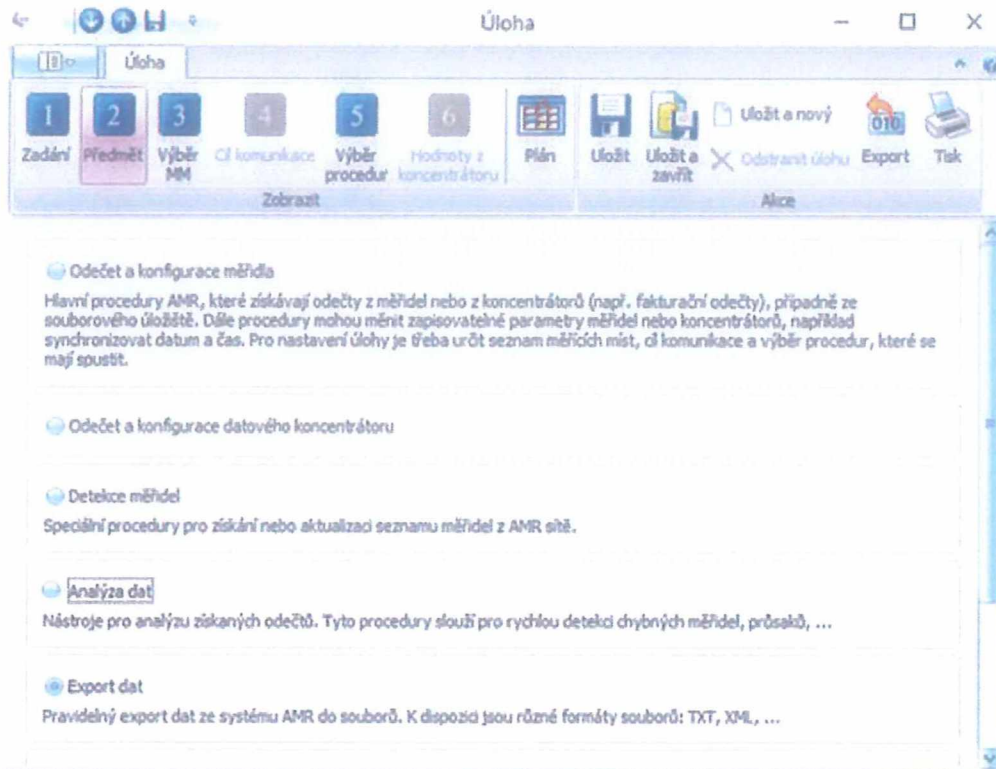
Úloha

Úloha

1 Zadání
2 Předmět
3 Výběr MM
4 Cíl komunikace
5 Výběr procedur
6 Hodnoty z koncentrátoru
Plán
Zobrazit

Uložit
Uložit a zavřít
Uložit a nový
Odstranit úlohu
Export
Tisk
Akce

Odečet a konfigurace měřidla
Hlavní procedury AMR, které získávají odečty z měřidel nebo z koncentrátorů (např. fakturační odečty), případně ze souborového úložiště. Dále procedury mohou měnit zapisovatelné parametry měřidel nebo koncentrátorů, například synchronizovat datum a čas. Pro nastavení úlohy je třeba určit seznam měřicích míst, cíl komunikace a výběr procedur, které se mají spustit.

Odečet a konfigurace datového koncentrátoru

Detekce měřidel
Speciální procedury pro získání nebo aktualizaci seznamu měřidel z AMR sítě.

Analýza dat
Nástroje pro analýzu získaných odečtů. Tyto procedury slouží pro rychlou detekci chybných měřidel, průsaků, ...

Export dat
Pravidelný export dat ze systému AMR do souborů. K dispozici jsou různé formáty souborů: TXT, XML, ...